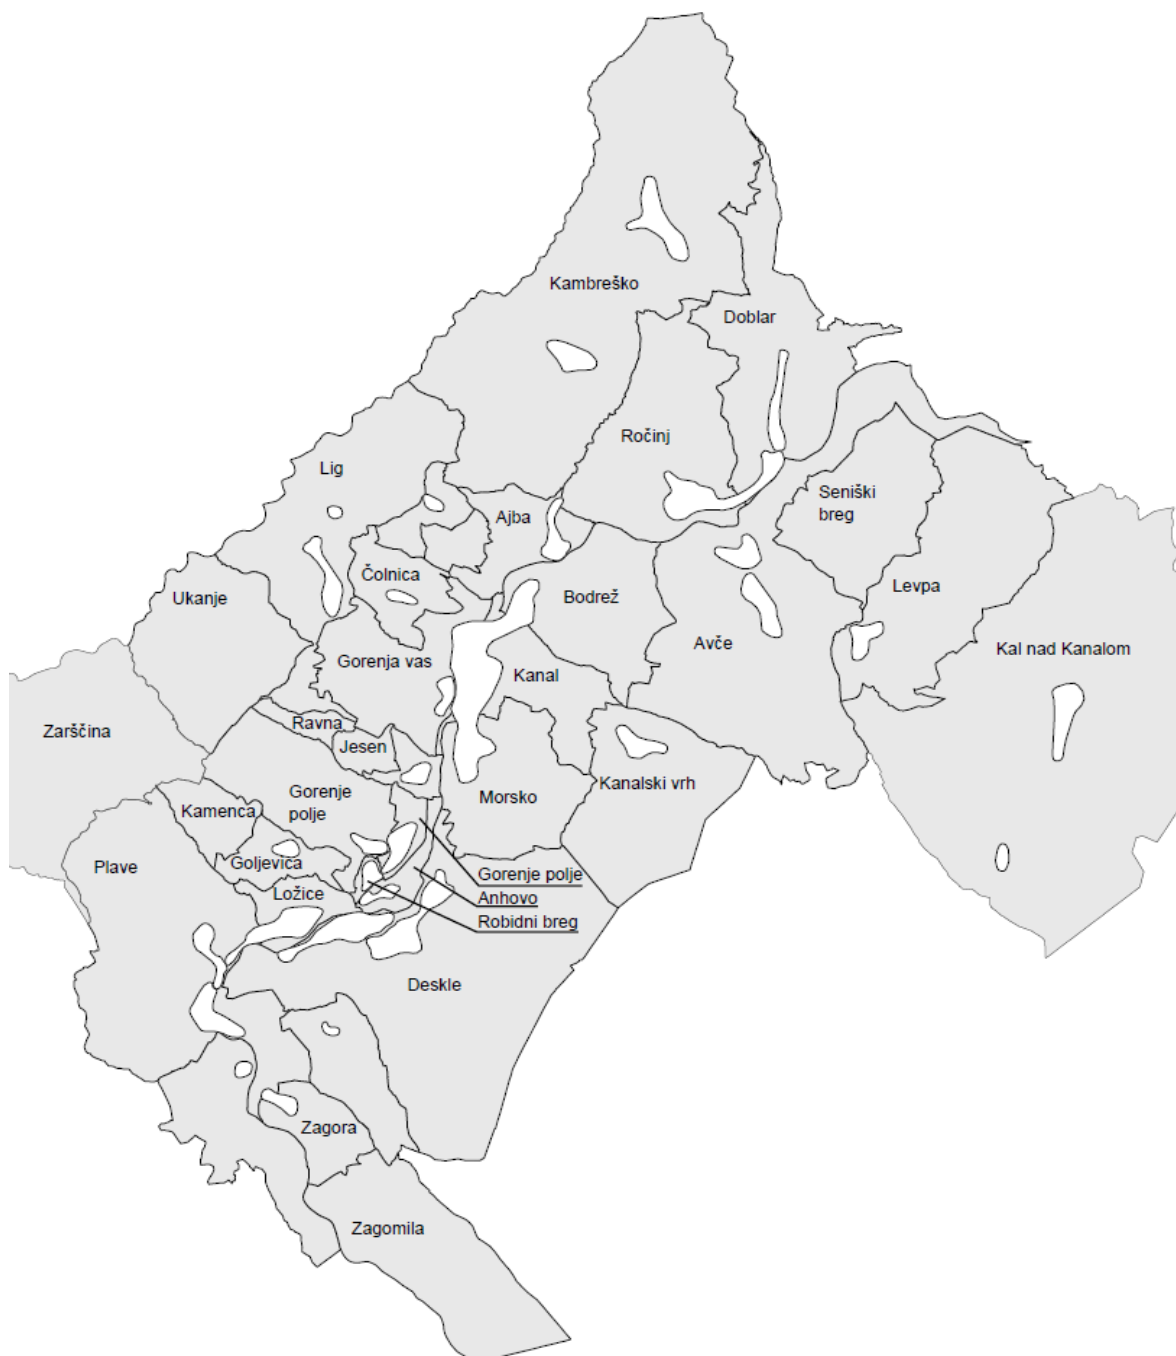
Kambreško
Doblar
Ročinj
Lig
Ajba
Seniški breg
Čolnica
Bodrež
Levpa
Ukanje
Avče
Kal nad Kanalom
Gorenja vas
Kanal
Zarščina
Ravna
Jesen
Gorenje polje
Morsko
Kanalski vrh
Kamenca
Plave
Goljevica
Gorenje polje
Ložice
Anhovo
Robidni breg
Deskle
Zagora
Zagomila